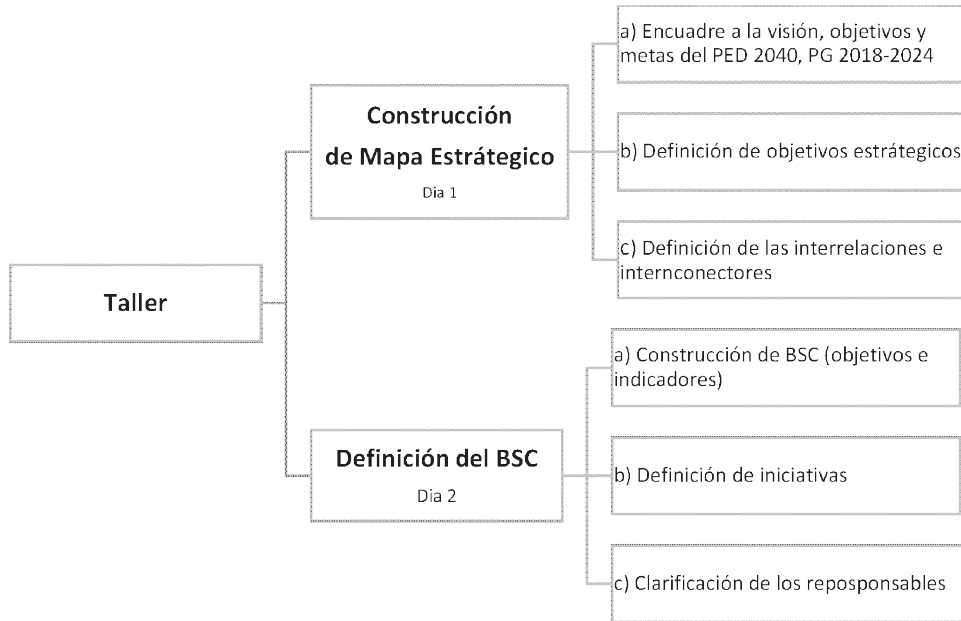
Taller

Construcción de Mapa Estrátegico
Dia 1

a) Encuadre a la visión, objetivos y metas del PED 2040, PG 2018-2024

b) Definición de objetivos estrátegicos

c) Definición de las interrelaciones e internconectores

Definición del BSC
Dia 2

a) Construcción de BSC (objetivos e indicadores)

b) Definición de iniciativas

c) Clarificación de los reposponsables